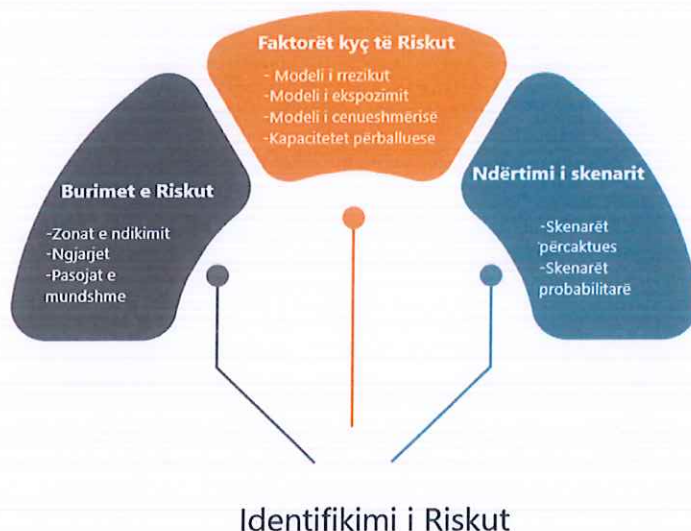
Faktorët kyç të Riskut

- Modeli i rrezikut
-Modeli i ekspozimit
-Modeli i cenueshmërisë
-Kapacitetet përballuese

Burimet e Riskut

-Zonat e ndikimit
-Ngjarjet
-Pasojat e mundshme

Ndërtimi i skenarit

-Skenarët përcaktues
-Skenarët probabilitarë

Identifikimi i Riskut